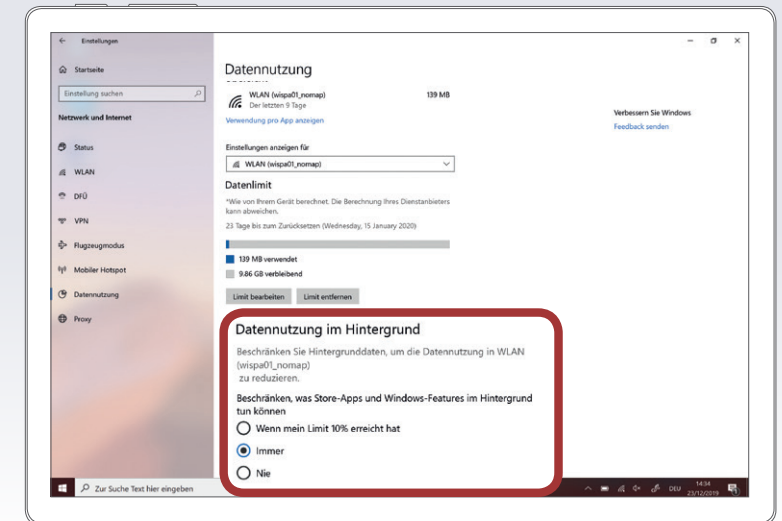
Einstellungen

Startseite

Einstellung suchen

Netzwerk und Internet

Status

WLAN

DFÜ

VPN

Flugzeugmodus

Mobiler Hotspot

Datennutzung

Proxy

Datennutzung

WLAN (wispa01_nomap)
Der letzten 9 Tage

139 MB

Verwendung pro App anzeigen

Einstellungen anzeigen für

WLAN (wispa01_nomap)

Datenlimit

*Wie von Ihrem Gerät berechnet. Die Berechnung Ihres Dienstanbieters kann abweichen.

23 Tage bis zum Zurücksetzen (Wednesday, 15 January 2020)

139 MB verwendet

9.86 GB verbleibend

Limit bearbeiten

Limit entfernen

Datennutzung im Hintergrund

Beschränken Sie Hintergrunddaten, um die Datennutzung in WLAN (wispa01_nomap) zu reduzieren.

Beschränken, was Store-Apps und Windows-Features im Hintergrund tun können

Wenn mein Limit 10% erreicht hat

Immer

Nie

Verbessern Sie Windows

Feedback senden

Zur Suche Text hier eingeben

DEU

14:34
23/12/2019